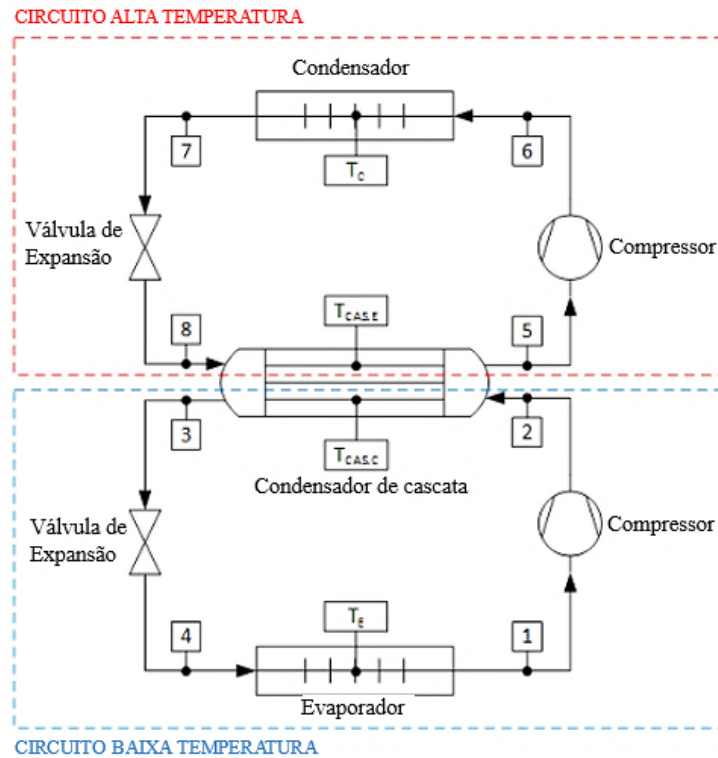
CIRCUITO ALTA TEMPERATURA

Condensador

7

$T_C$

6

Válvula de Expansão

Compressor

8

$T_{CAS,E}$

5

3

$T_{CAS,C}$

2

Condensador de cascata

Válvula de Expansão

Compressor

4

$T_E$

1

Evaporador

CIRCUITO BAIXA TEMPERATURA